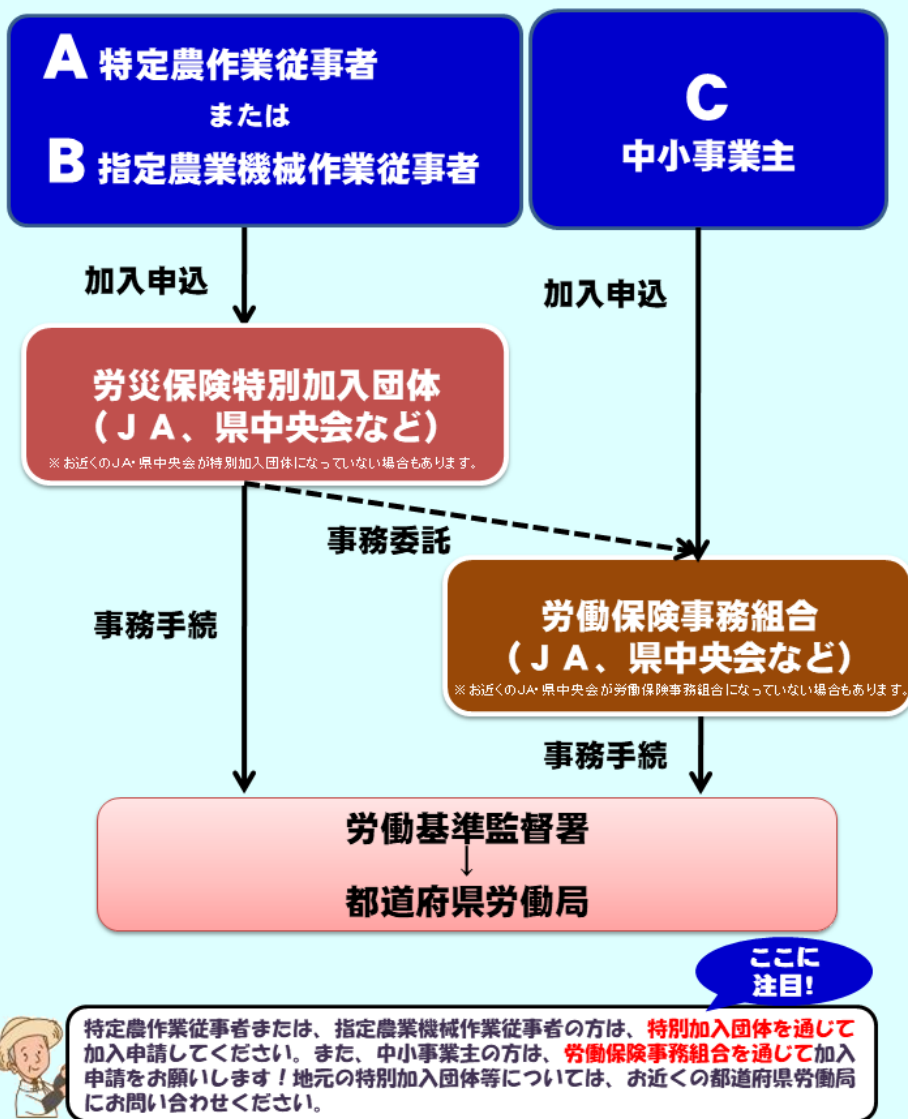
A 特定農作業従事者

または

B 指定農業機械作業従事者

C

中小事業主

加入申込

加入申込

労災保険特別加入団体
（ＪＡ、県中央会など）

※お近くのJA・県中央会が特別加入団体になっていない場合もあります。

事務委託

事務手続

労働保険事務組合
（ＪＡ、県中央会など）

※お近くのJA・県中央会が労働保険事務組合になっていない場合もあります。

事務手続

労働基準監督署
↓
都道府県労働局

ここに注目！

特定農作業従事者または、指定農業機械作業従事者の方は、特別加入団体を通じて加入申請してください。また、中小事業主の方は、労働保険事務組合を通じて加入申請をお願いします！地元の特別加入団体等については、お近くの都道府県労働局にお問い合わせください。